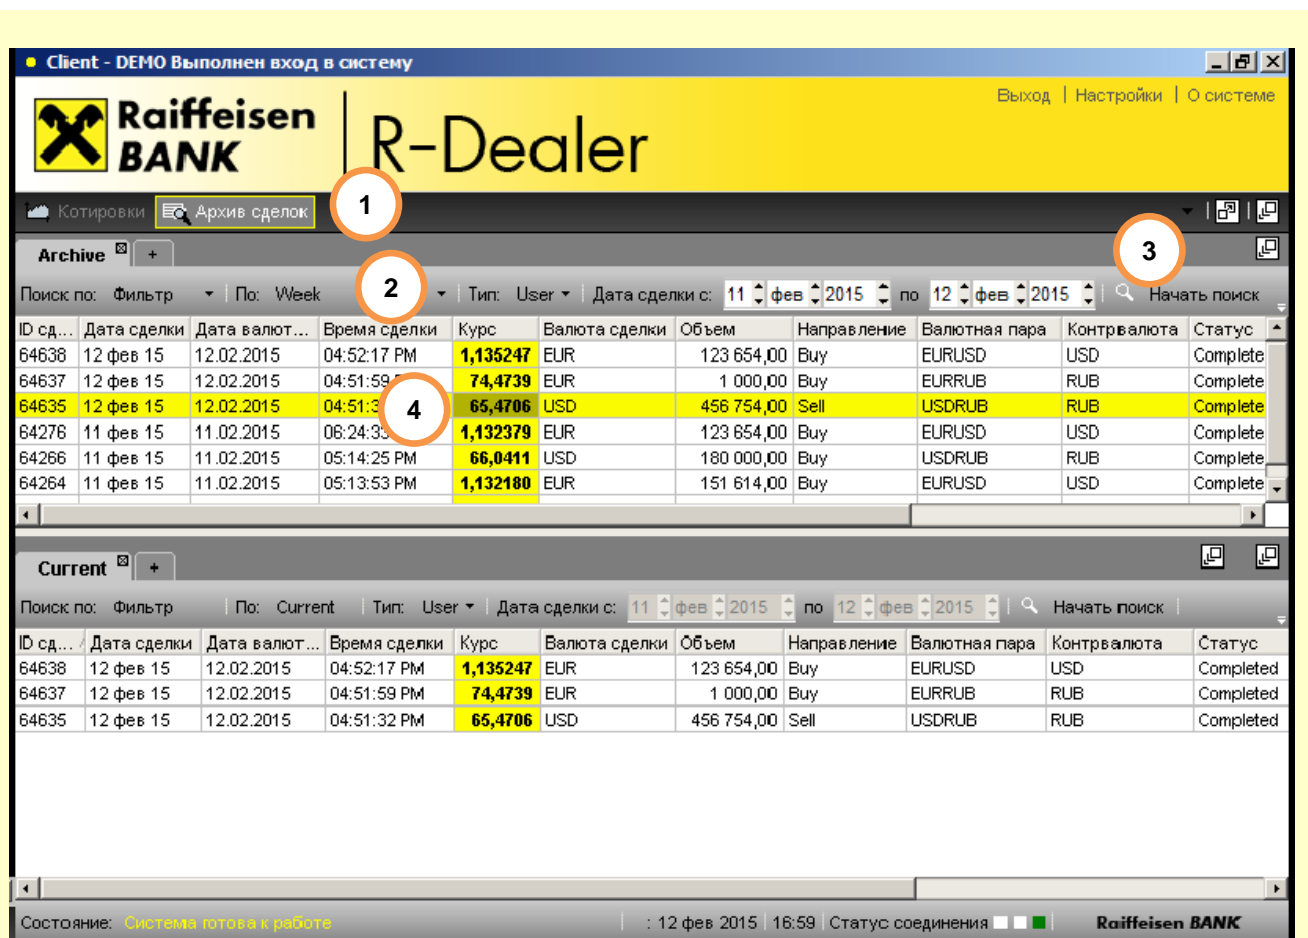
Client - DEMO Выполнен вход в систему

Raiffeisen BANK

R-Dealer

Выход | Настройки | О системе

Котировки | Архив сделок

1

Archive +

3

Поиск по: Фильтр | По: Week

2

| Тип: User | Дата сделки с: 11 фев 2015 по 12 фев 2015 | Начать поиск

| ID сд... | Дата сделки | Дата валют... | Время сделки | Курс | Валюта сделки | Объем | Направление | Валютная пара | Контрвалюта | Статус |
|---|---|---|---|---|---|---|---|---|---|---|
| 64638 | 12 фев 15 | 12.02.2015 | 04:52:17 PM | 1,135247 | EUR | 123 654,00 | Buy | EURUSD | USD | Complete |
| 64637 | 12 фев 15 | 12.02.2015 | 04:51:59 | 74,4739 | EUR | 1 000,00 | Buy | EURRUB | RUB | Complete |
| 64635 | 12 фев 15 | 12.02.2015 | 04:51:3 | 65,4706 | USD | 456 754,00 | Sell | USDRUB | RUB | Complete |
| 64276 | 11 фев 15 | 11.02.2015 | 06:24:3 | 1,132379 | EUR | 123 654,00 | Buy | EURUSD | USD | Complete |
| 64266 | 11 фев 15 | 11.02.2015 | 05:14:25 PM | 66,0411 | USD | 180 000,00 | Buy | USDRUB | RUB | Complete |
| 64264 | 11 фев 15 | 11.02.2015 | 05:13:53 PM | 1,132180 | EUR | 151 614,00 | Buy | EURUSD | USD | Complete |

4

Current +

Поиск по: Фильтр | По: Current | Тип: User | Дата сделки с: 11 фев 2015 по 12 фев 2015 | Начать поиск

| ID сд... | Дата сделки | Дата валют... | Время сделки | Курс | Валюта сделки | Объем | Направление | Валютная пара | Контрвалюта | Статус |
|---|---|---|---|---|---|---|---|---|---|---|
| 64638 | 12 фев 15 | 12.02.2015 | 04:52:17 PM | 1,135247 | EUR | 123 654,00 | Buy | EURUSD | USD | Completed |
| 64637 | 12 фев 15 | 12.02.2015 | 04:51:59 PM | 74,4739 | EUR | 1 000,00 | Buy | EURRUB | RUB | Completed |
| 64635 | 12 фев 15 | 12.02.2015 | 04:51:32 PM | 65,4706 | USD | 456 754,00 | Sell | USDRUB | RUB | Completed |

Состояние: Система готова к работе | : 12 фев 2015 | 16:59 | Статус соединения | Raiffeisen BANK